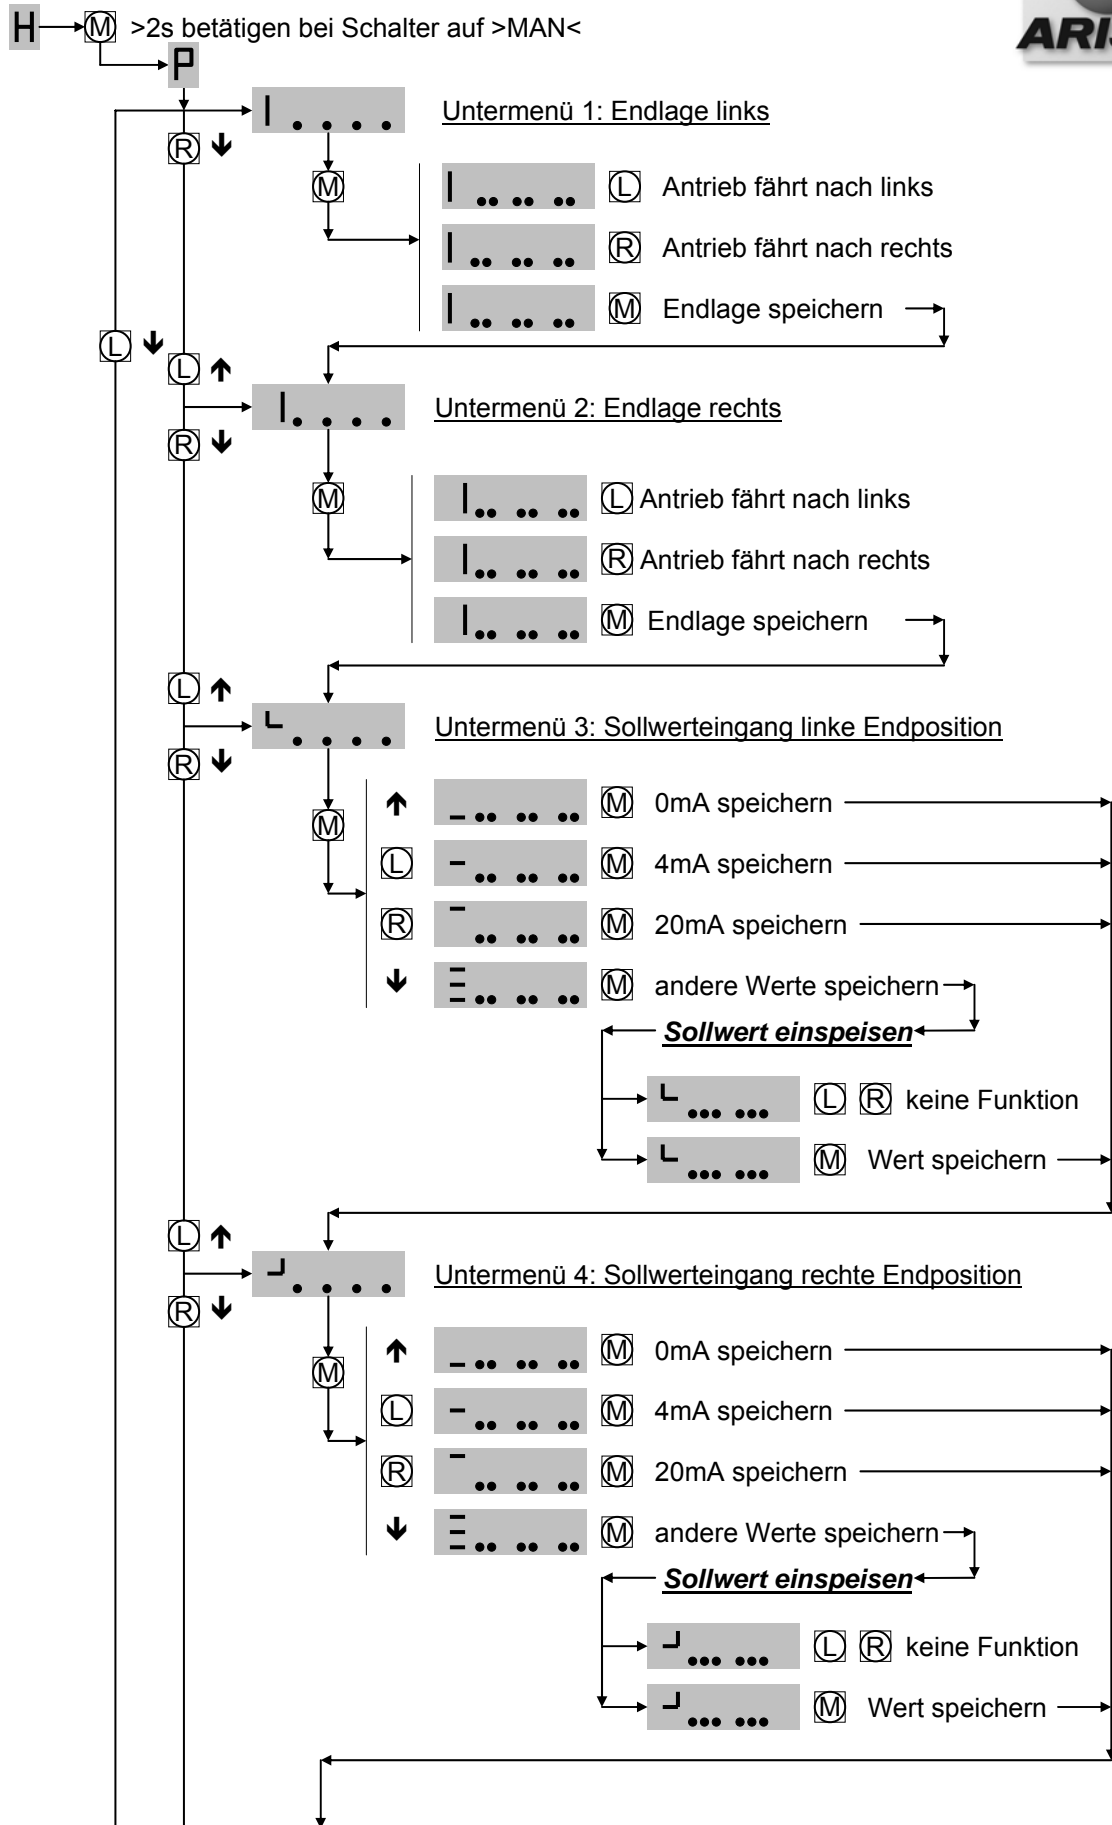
H M >2s betätigen bei Schalter auf >MAN<

ARIS

P

Untermenü 1: Endlage links

R ↓

M

L Antrieb fährt nach links

R Antrieb fährt nach rechts

M Endlage speichern

L ↓

L ↑

Untermenü 2: Endlage rechts

R ↓

M

L Antrieb fährt nach links

R Antrieb fährt nach rechts

M Endlage speichern

L ↑

Untermenü 3: Sollwerteingang linke Endposition

R ↓

M

↑ M 0mA speichern

L M 4mA speichern

R M 20mA speichern

↓ M andere Werte speichern

**Sollwert einspeisen**

L R keine Funktion

M Wert speichern

L ↑

Untermenü 4: Sollwerteingang rechte Endposition

R ↓

M

↑ M 0mA speichern

L M 4mA speichern

R M 20mA speichern

↓ M andere Werte speichern

**Sollwert einspeisen**

L R keine Funktion

M Wert speichern